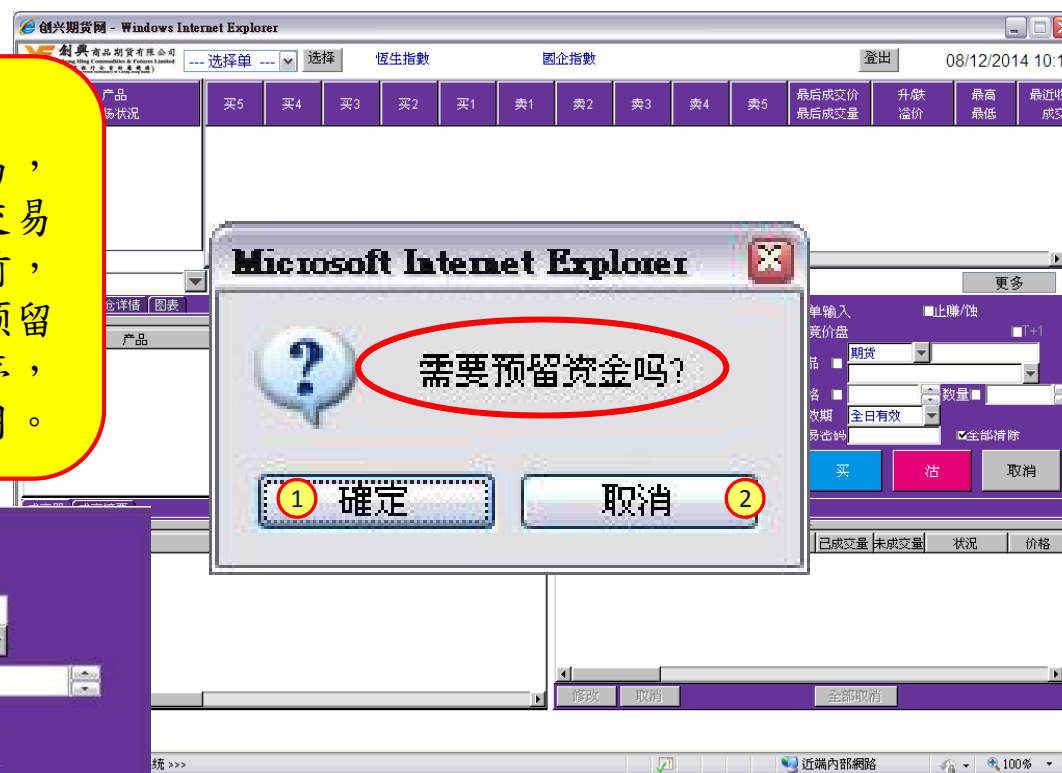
创兴期货网 - Windows Internet Explorer

創興商品期貨有限公司 Chong Hing Commodities & Futures Limited

--- 选择单 --- 选择 恆生指數 國企指數 登出 08/12/2014 10:1

产品 易状况

买5 买4 买3 买2 买1 卖1 卖2 卖3 卖4 卖5 最后成交价 最后成交量 升/跌 溢价 最高 最低 最近收 成交

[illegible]，
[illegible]易
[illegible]，
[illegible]留
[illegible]，
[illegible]。

更多

单输入 ■止赚/蚀
竞价盘 ■T+1
期货
数量
效期 全日有效
易密码 ■全部清除
买 沽 取消

合详情 图表
产品

Microsoft Internet Explorer

需要预留资金吗?

1 確定 取消 2

已成交量 未成交量 状况 价格

修改 取消 全部取消

统 >>> 近端內部網路 100%